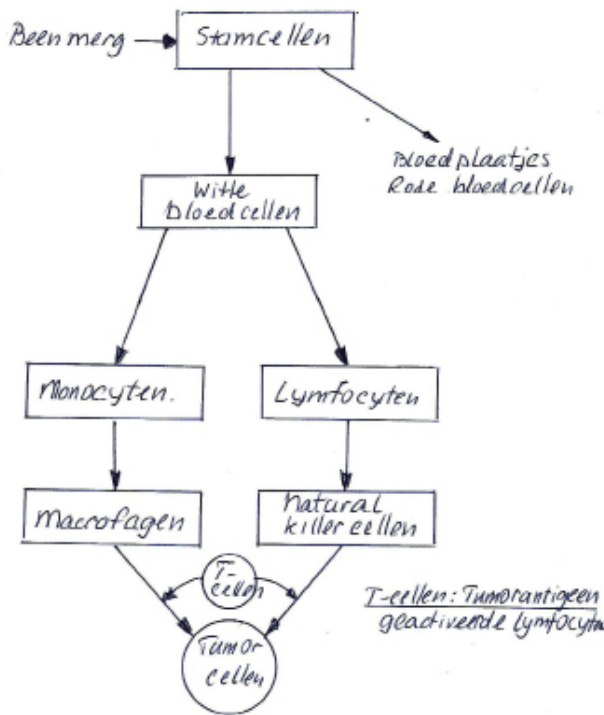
Been merg

Stamcellen

Bloedplaatjes
Rode bloedcellen

Witte Bloedcellen

Monocyten.

Lymfocyten

Macrofagen

Natural killer cellen

T-cellen

Tumor cellen

T-cellen: Tumorantigeen geactiveerde lymfocyten